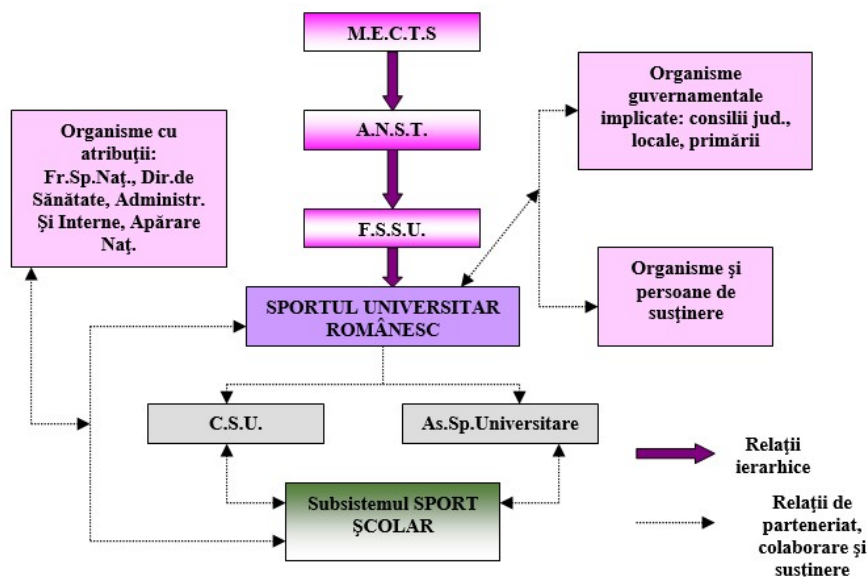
M.E.C.T.S

A.N.S.T.

F.S.S.U.

Organisme guvernamentale implicate: consilii jud., locale, primării

Organisme cu atribuţii: Fr.Sp.Naţ., Dir.de Sănătate, Administr. Şi Interne, Apărare Naţ.

Organisme şi persoane de susţinere

SPORTUL UNIVERSITAR ROMÂNESC

C.S.U.

As.Sp.Universitare

Relaţii ierarhice

Subsistemul SPORT ŞCOLAR

Relaţii de parteneriat, colaborare şi susţinere